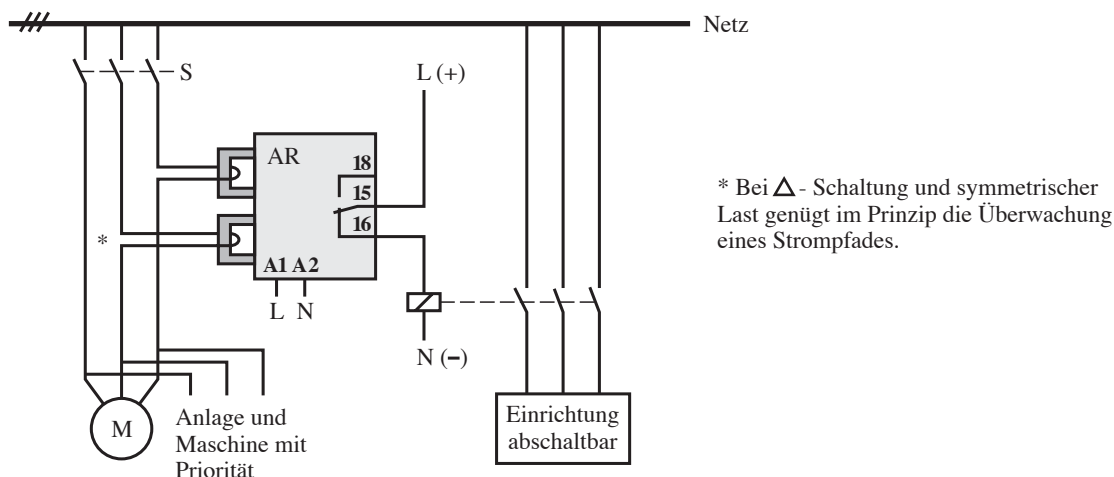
Netz

S

L (+)

AR

18

15

16

A1 A2

L N

N (–)

*

M

Anlage und Maschine mit Priorität

Einrichtung abschaltbar

* Bei $\Delta$ - Schaltung und symmetrischer Last genügt im Prinzip die Überwachung eines Strompfades.